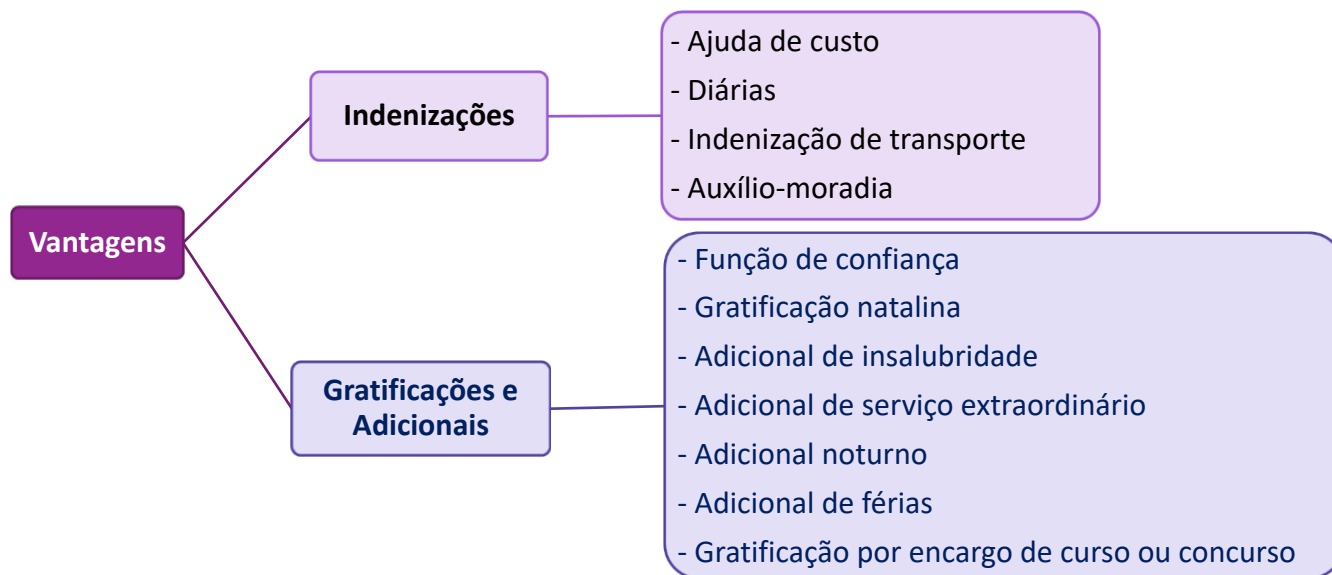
Vantagens

Indenizações

- Ajuda de custo
- Diárias
- Indenização de transporte
- Auxílio-moradia

Gratificações e Adicionais

- Função de confiança
- Gratificação natalina
- Adicional de insalubridade
- Adicional de serviço extraordinário
- Adicional noturno
- Adicional de férias
- Gratificação por encargo de curso ou concurso